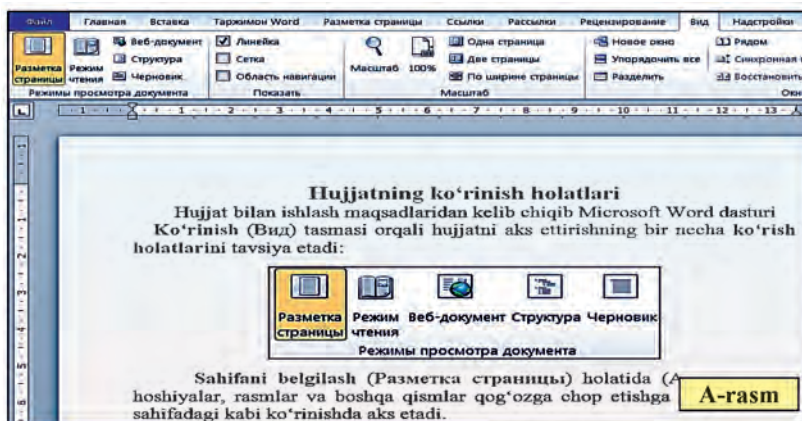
Файл Главная Вставка Таржимон Word Разметка страницы Ссылки Рассылки Рецензирование Вид Надстройки

Разметка страницы Режим чтения Веб-документ Структура Черновик Режимы просмотра документа

Линейка Сетка Область навигации Показать

Масштаб 100% Одна страница Две страницы По ширине страницы Масштаб

Новое окно Упорядочить все Разделить

Рядом Синхронная Восстановить Окн

Hujjatning ko‘rinish holatlari

Hujjat bilan ishlash maqsadlaridan kelib chiqib Microsoft Word dasturi Ko‘rinish (Вид) tasmasi orqali hujjatni aks ettirishning bir necha ko‘rish holatlarini tavsiya etadi:

Разметка страницы Режим чтения Веб-документ Структура Черновик

Режимы просмотра документа

Sahifani belgilash (Разметка страницы) holatida (A hoshiyalar, rasmlar va boshqa qismlar qog‘ozga chop etishga sahifadagi kabi ko‘rinishda aks etadi.

A-rasm